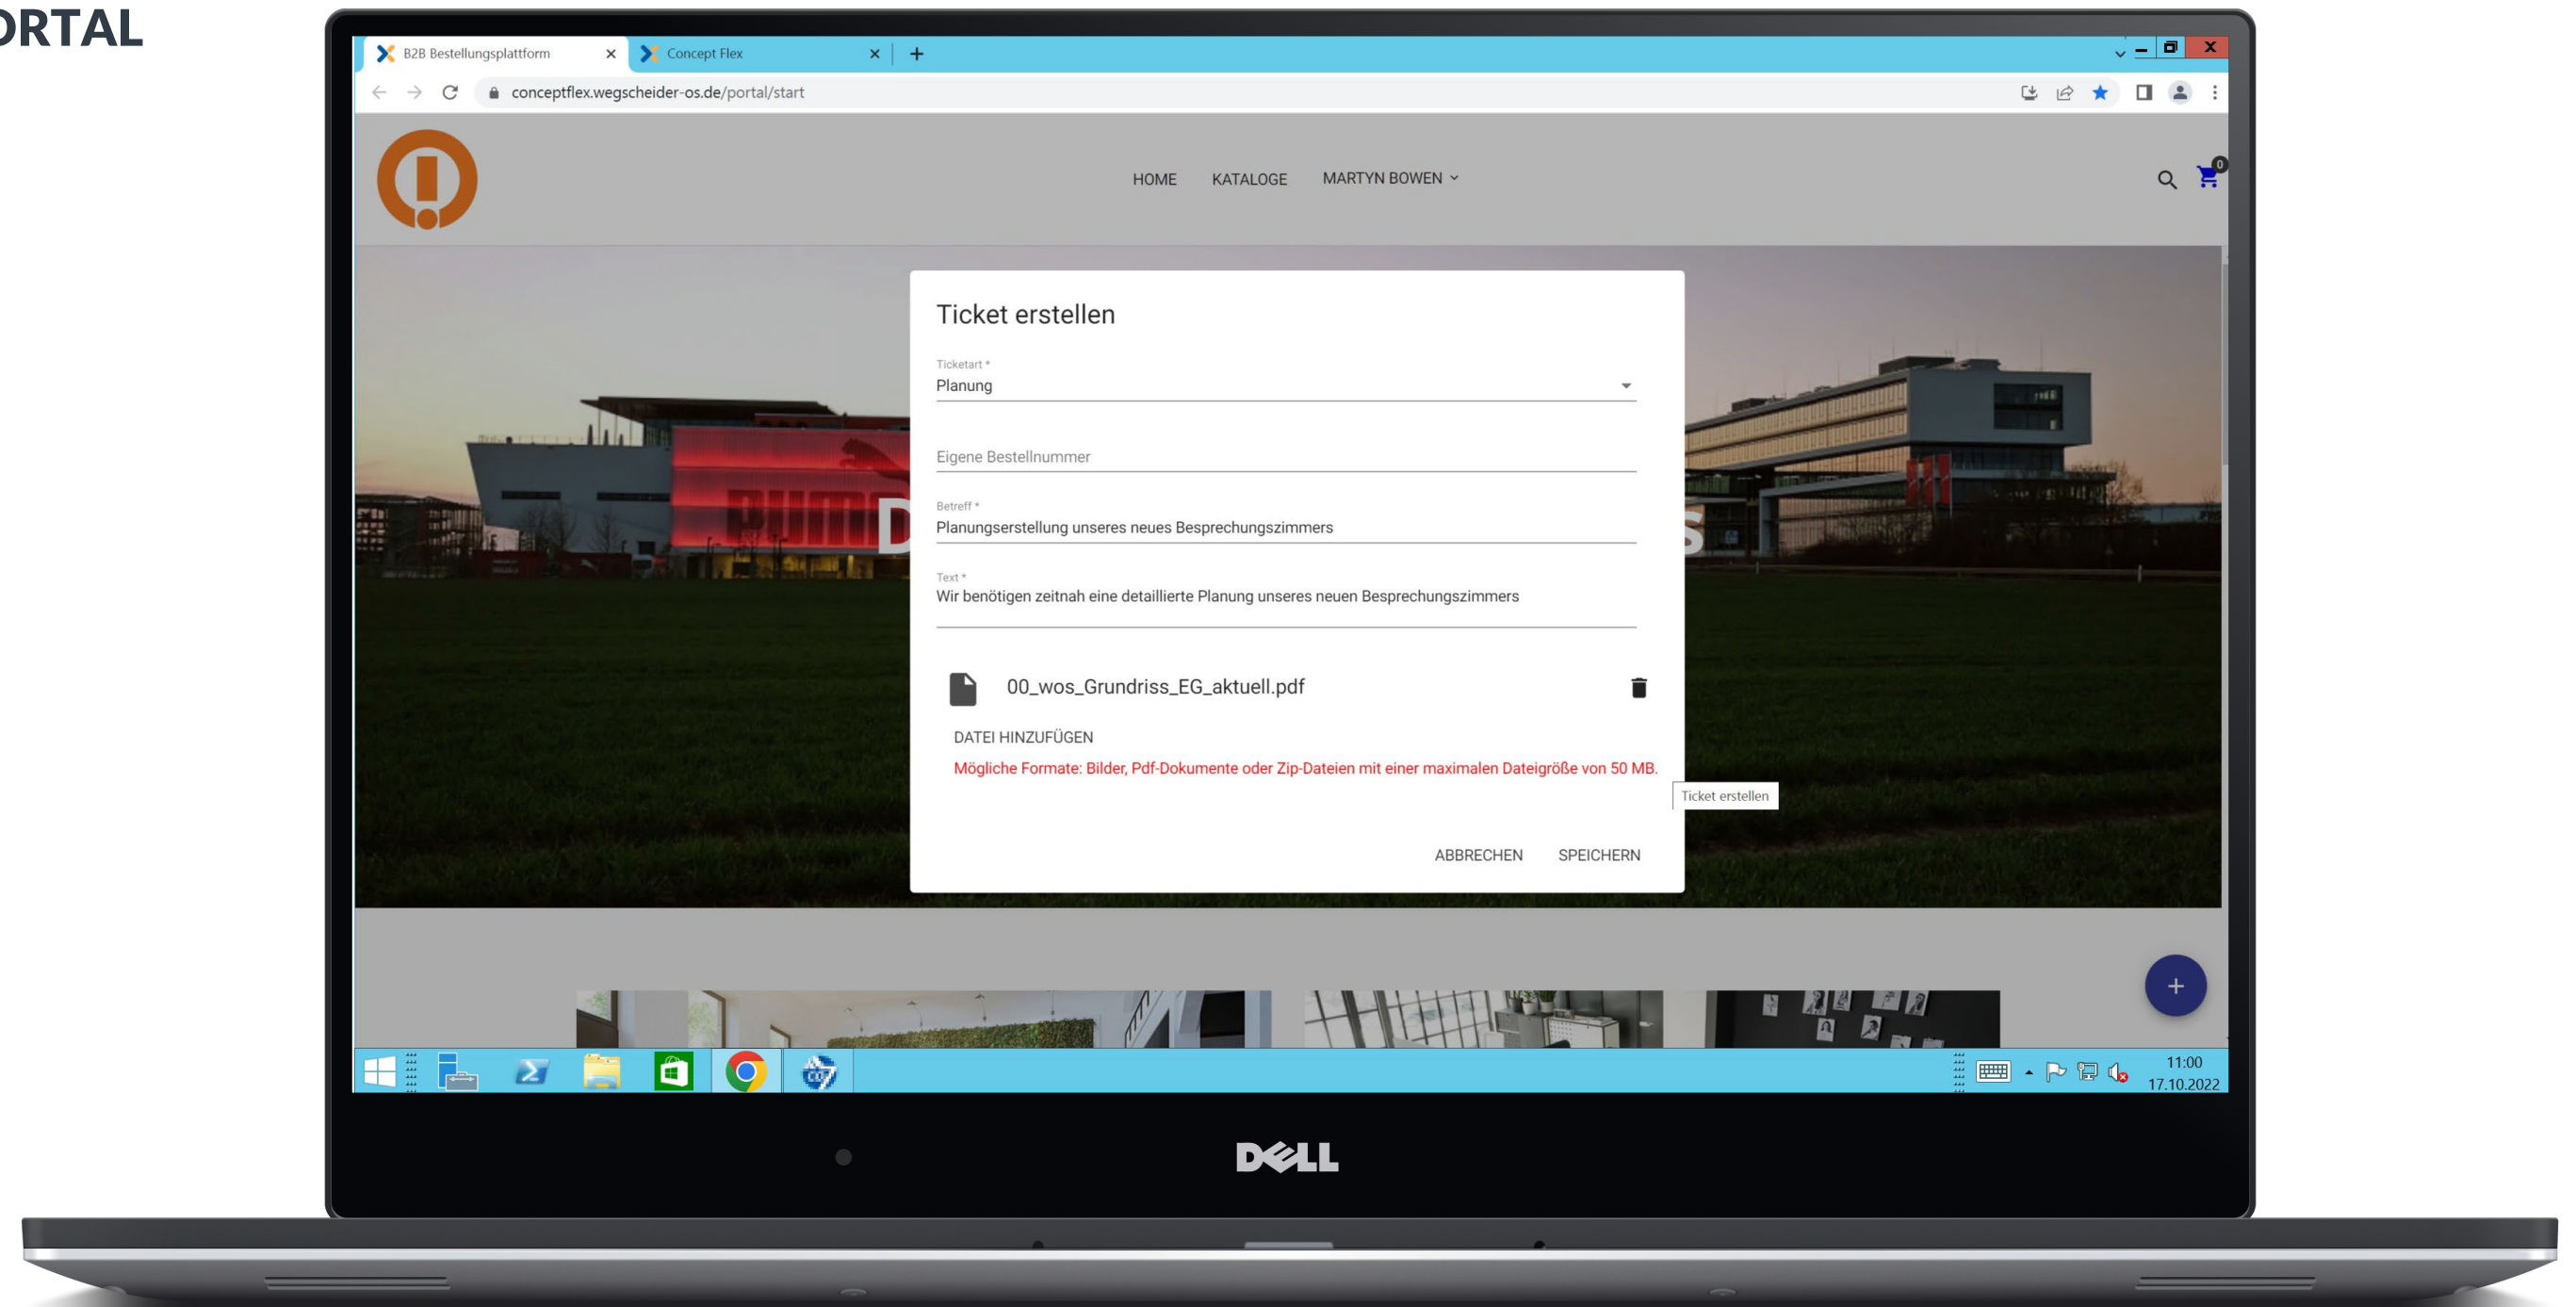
RTAL

B2B Bestellungsplattform
Concept Flex

conceptflex.wegscheider-os.de/portal/start

HOME KATALOGE MARTYN BOWEN

0

Ticket erstellen

Ticketart *
Planung

Eigene Bestellnummer

Betreff *
Planungserstellung unseres neues Besprechungszimmers

Text *
Wir benötigen zeitnah eine detaillierte Planung unseres neuen Besprechungszimmers

00_wos_Grundriss_EG_aktuell.pdf

DATEI HINZUFÜGEN

Mögliche Formate: Bilder, Pdf-Dokumente oder Zip-Dateien mit einer maximalen Dateigröße von 50 MB.

Ticket erstellen

ABBRECHEN SPEICHERN

11:00
17.10.2022

DELL